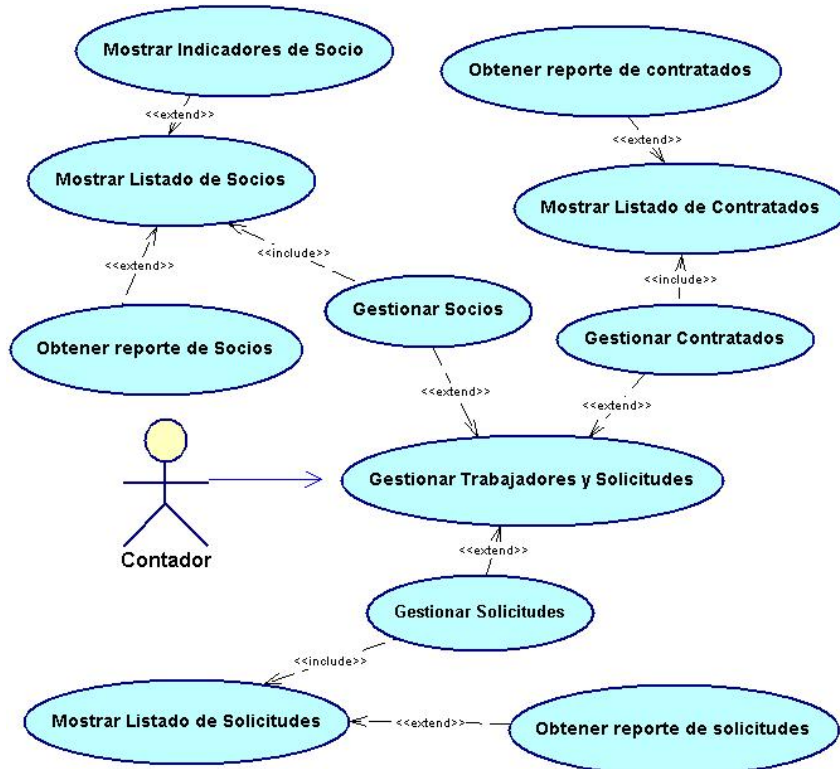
Mostrar Indicadores de Socio

<<extend>>

Obtener reporte de contratados

Mostrar Listado de Socios

<<extend>>

Mostrar Listado de Contratados

<<extend>>

<<include>>

<<include>>

Gestionar Socios

Gestionar Contratados

Obtener reporte de Socios

<<extend>>

<<extend>>

Gestionar Trabajadores y Solicitudes

Contador

<<extend>>

Gestionar Solicitudes

<<include>>

Mostrar Listado de Solicitudes

<<extend>>

Obtener reporte de solicitudes